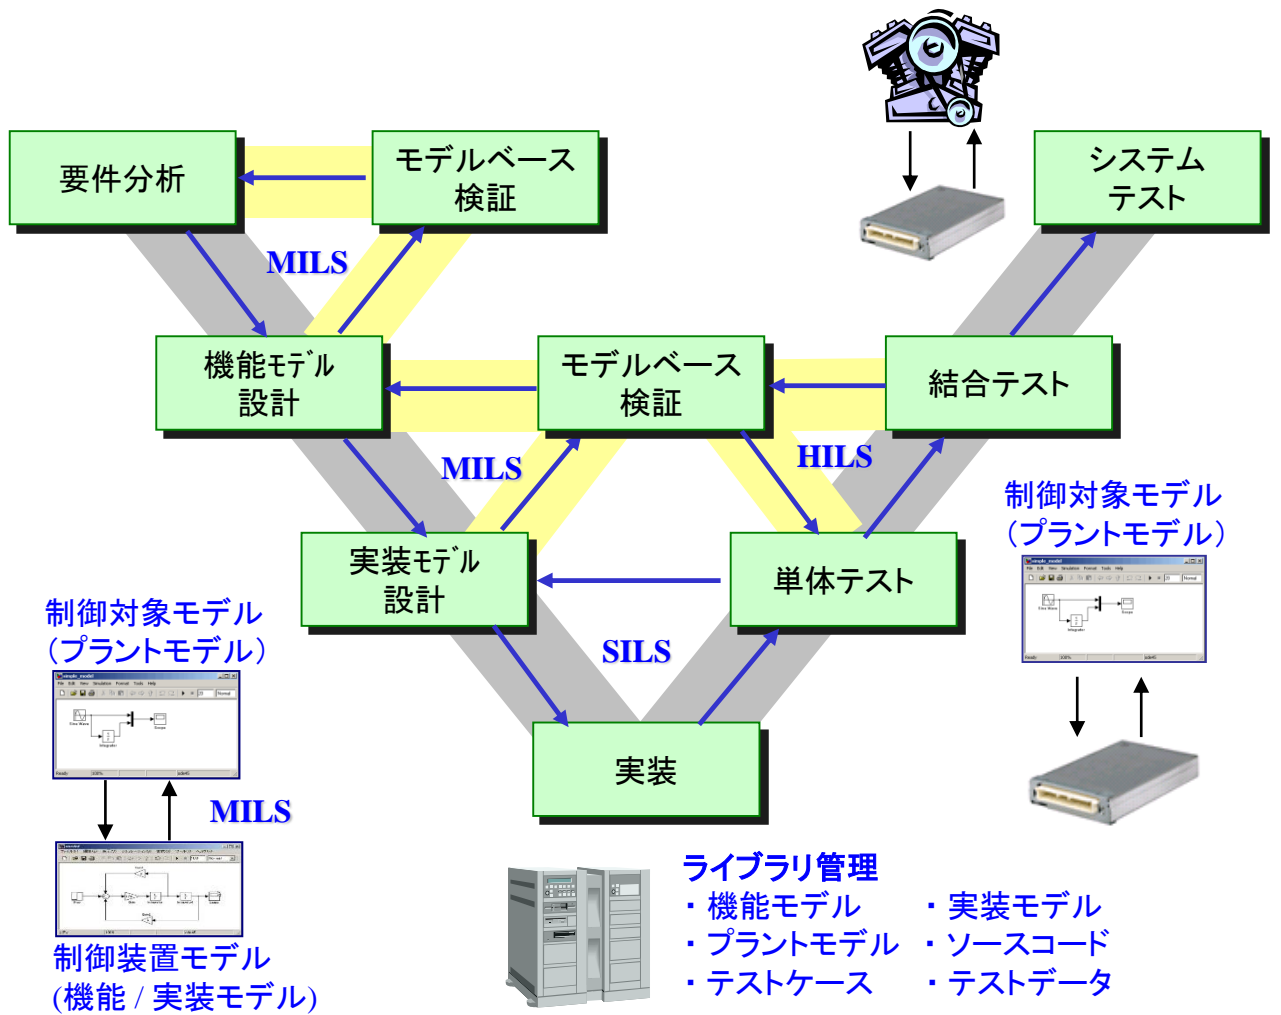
要件分析

モデルベース検証

システムテスト

MILS

機能モデル設計

モデルベース検証

結合テスト

MILS

HILS

制御対象モデル（プラントモデル）

実装モデル設計

単体テスト

制御対象モデル（プラントモデル）

SILS

MILS

実装

制御装置モデル（機能 / 実装モデル）

ライブラリ管理
・機能モデル
・プラントモデル
・テストケース
・実装モデル
・ソースコード
・テストデータ